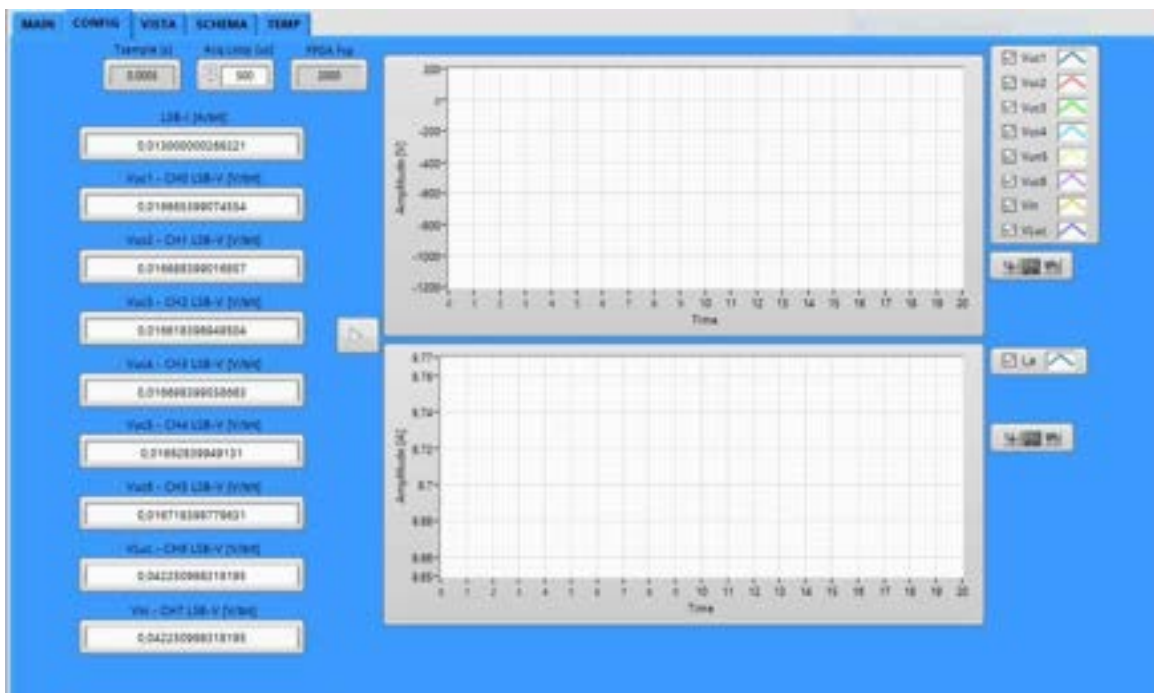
MAIN CONFIG VISTA SCHEMA TEMP

Tsample [s] 0.0005
Acq Loop [us] 500
FPGA fup 2000

LSB-I [A/bit]
0.013000000266221

Vuc1 - CH0 LSB-V [V/bit]
0.016665399074554

Vuc2 - CH1 LSB-V [V/bit]
0.016668399016957

Vuc3 - CH2 LSB-V [V/bit]
0.016618398948504

Vuc4 - CH3 LSB-V [V/bit]
0.016669399038663

Vuc5 - CH4 LSB-V [V/bit]
0.01662839949131

Vuc6 - CH5 LSB-V [V/bit]
0.016718398778631

Vuct - CH6 LSB-V [V/bit]
0.042230998318195

Vin - CH7 LSB-V [V/bit]
0.042230998318195

200
0
-200
-400
-600
-800
-1000
-1200
Amplitude [V]
0 1 2 3 4 5 6 7 8 9 10 11 12 13 14 15 16 17 18 19 20
Time

Vuc1
Vuc2
Vuc3
Vuc4
Vuc5
Vuc6
Vin
Vuct

0.77
0.76
0.74
0.72
0.7
0.68
0.66
0.65
Amplitude [A]
0 1 2 3 4 5 6 7 8 9 10 11 12 13 14 15 16 17 18 19 20
Time

Lx